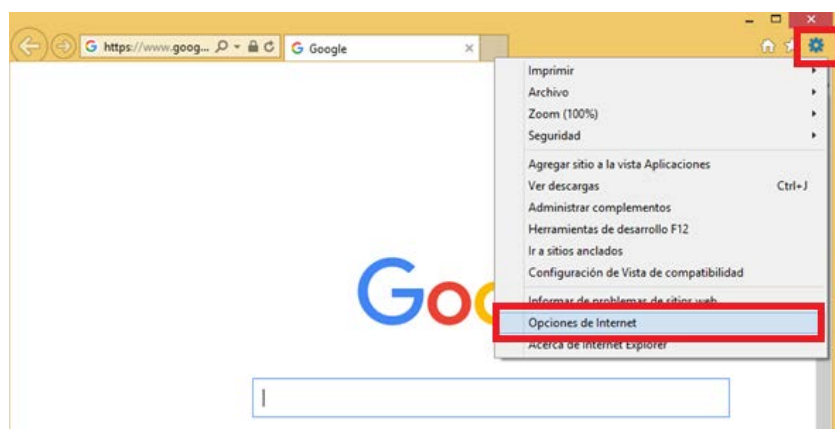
https://www.goog...

Google

Imprimir
Archivo
Zoom (100%)
Seguridad

Agregar sitio a la vista Aplicaciones
Ver descargas Ctrl+J
Administrar complementos
Herramientas de desarrollo F12
Ir a sitios anclados
Configuración de Vista de compatibilidad

Informar de problemas de sitios web
Opciones de Internet
Acerca de Internet Explorer

Goo